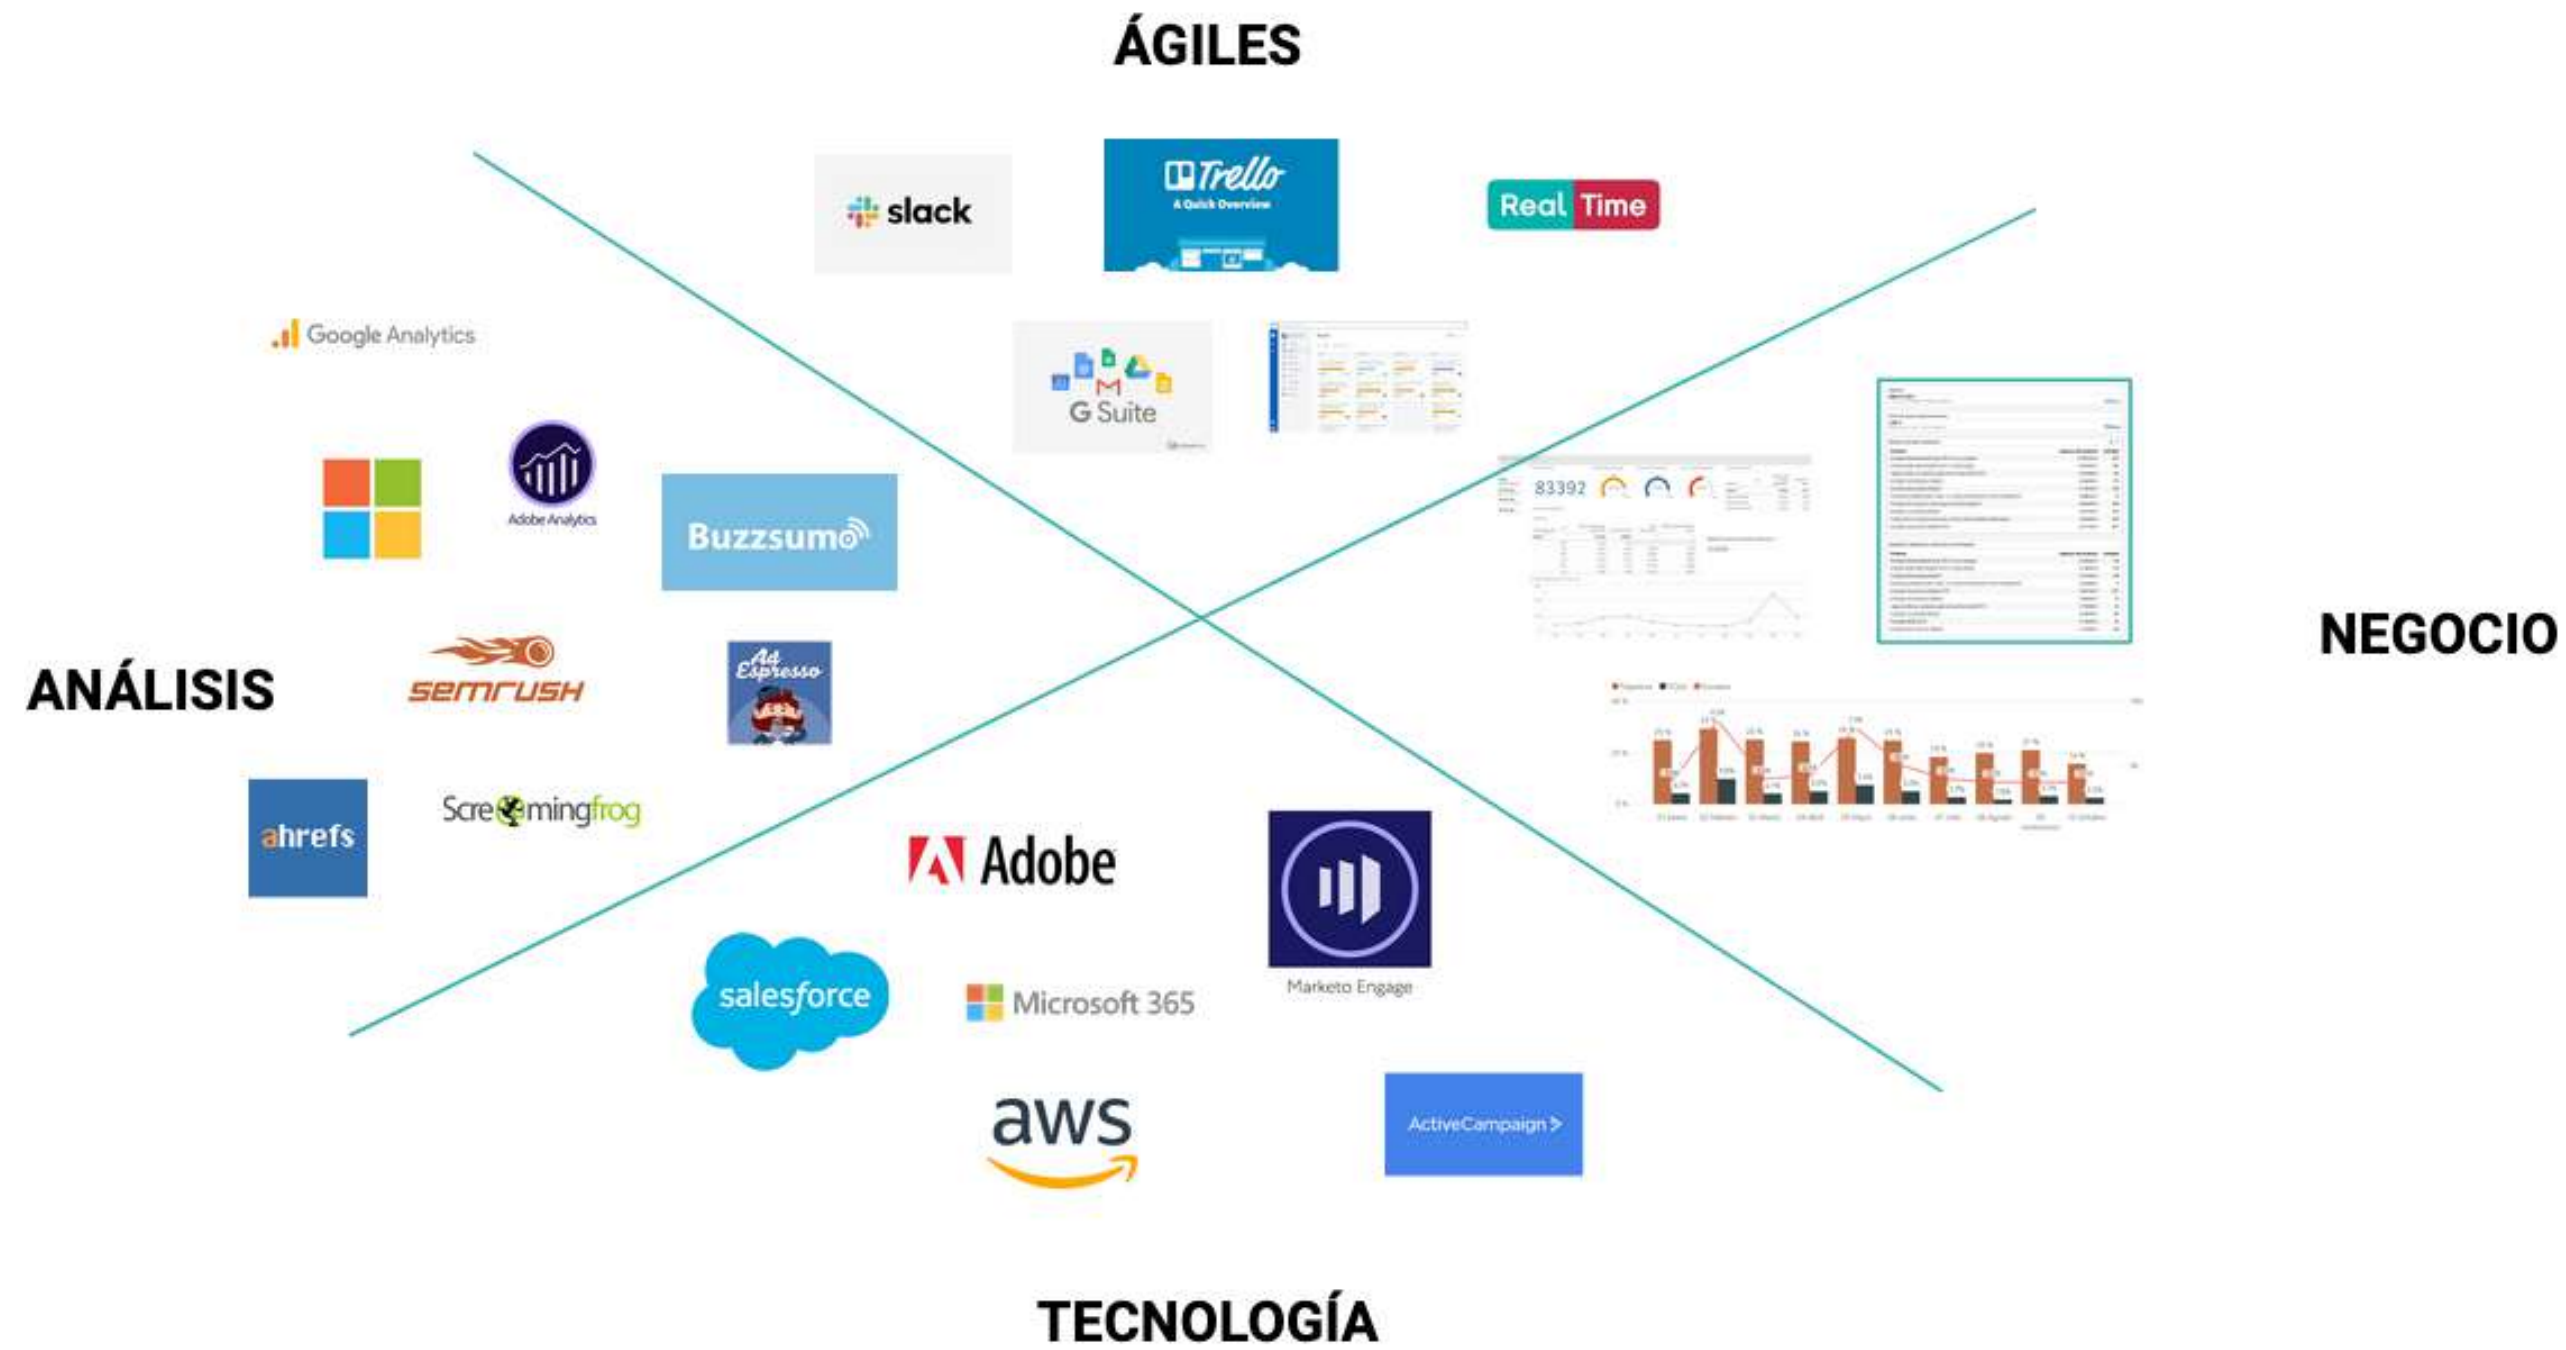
ÁGILES

slack

Trello
A Quick Overview

Real Time

Google Analytics

G Suite

Adobe Analytics

Buzzsumo

83392

NEGOCIO

ANÁLISIS

semrush

Ad Espresso

ahrefs

Screamingfrog

Adobe

Marketo Engage

salesforce

Microsoft 365

aws

ActiveCampaign >

TECNOLOGÍA